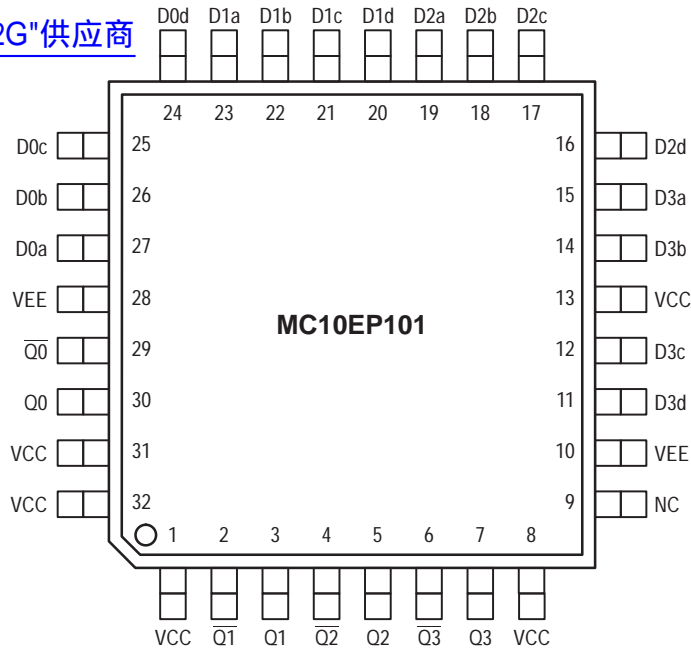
2G"供应商

D0d D1a D1b D1c D1d D2a D2b D2c

24 23 22 21 20 19 18 17

D0c 25
D0b 26
D0a 27
VEE 28
$\overline{Q0}$ 29
Q0 30
VCC 31
VCC 32

16 D2d
15 D3a
14 D3b
13 VCC
12 D3c
11 D3d
10 VEE
9 NC

MC10EP101

1 2 3 4 5 6 7 8

VCC $\overline{Q1}$ Q1 $\overline{Q2}$ Q2 $\overline{Q3}$ Q3 VCC